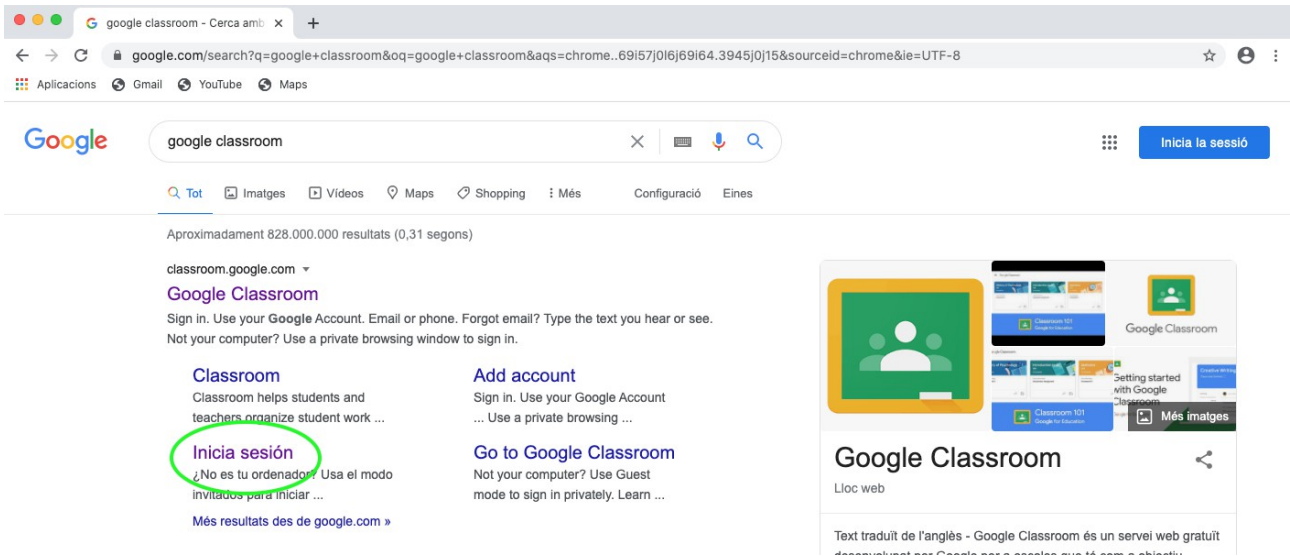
google classroom - Cerca amb

google.com/search?q=google+classroom&oq=google+classroom&aqs=chrome..69i57j0l6j69i64.3945j0j15&sourceid=chrome&ie=UTF-8

Aplicacions Gmail YouTube Maps

Google

google classroom

Inicia la sessió

Tot Imatges Vídeos Maps Shopping Més Configuració Eines

Aproximadament 828.000.000 resultats (0,31 segons)

classroom.google.com

Google Classroom

Sign in. Use your **Google** Account. Email or phone. Forgot email? Type the text you hear or see. Not your computer? Use a private browsing window to sign in.

Classroom
Classroom helps students and teachers organize student work ...

Add account
Sign in. Use your Google Account ... Use a private browsing ...

Inicia sesión
¿No es tu ordenador? Usa el modo invitados para iniciar ...

Go to Google Classroom
Not your computer? Use Guest mode to sign in privately. Learn ...

Més resultats des de google.com »

Classroom 101
Google for Education

Google Classroom

Getting started with Google Classroom

Classroom 101
Google for Education

Més imatges

Google Classroom

Lloc web

Text traduït de l'anglès - Google Classroom és un servei web gratuït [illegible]